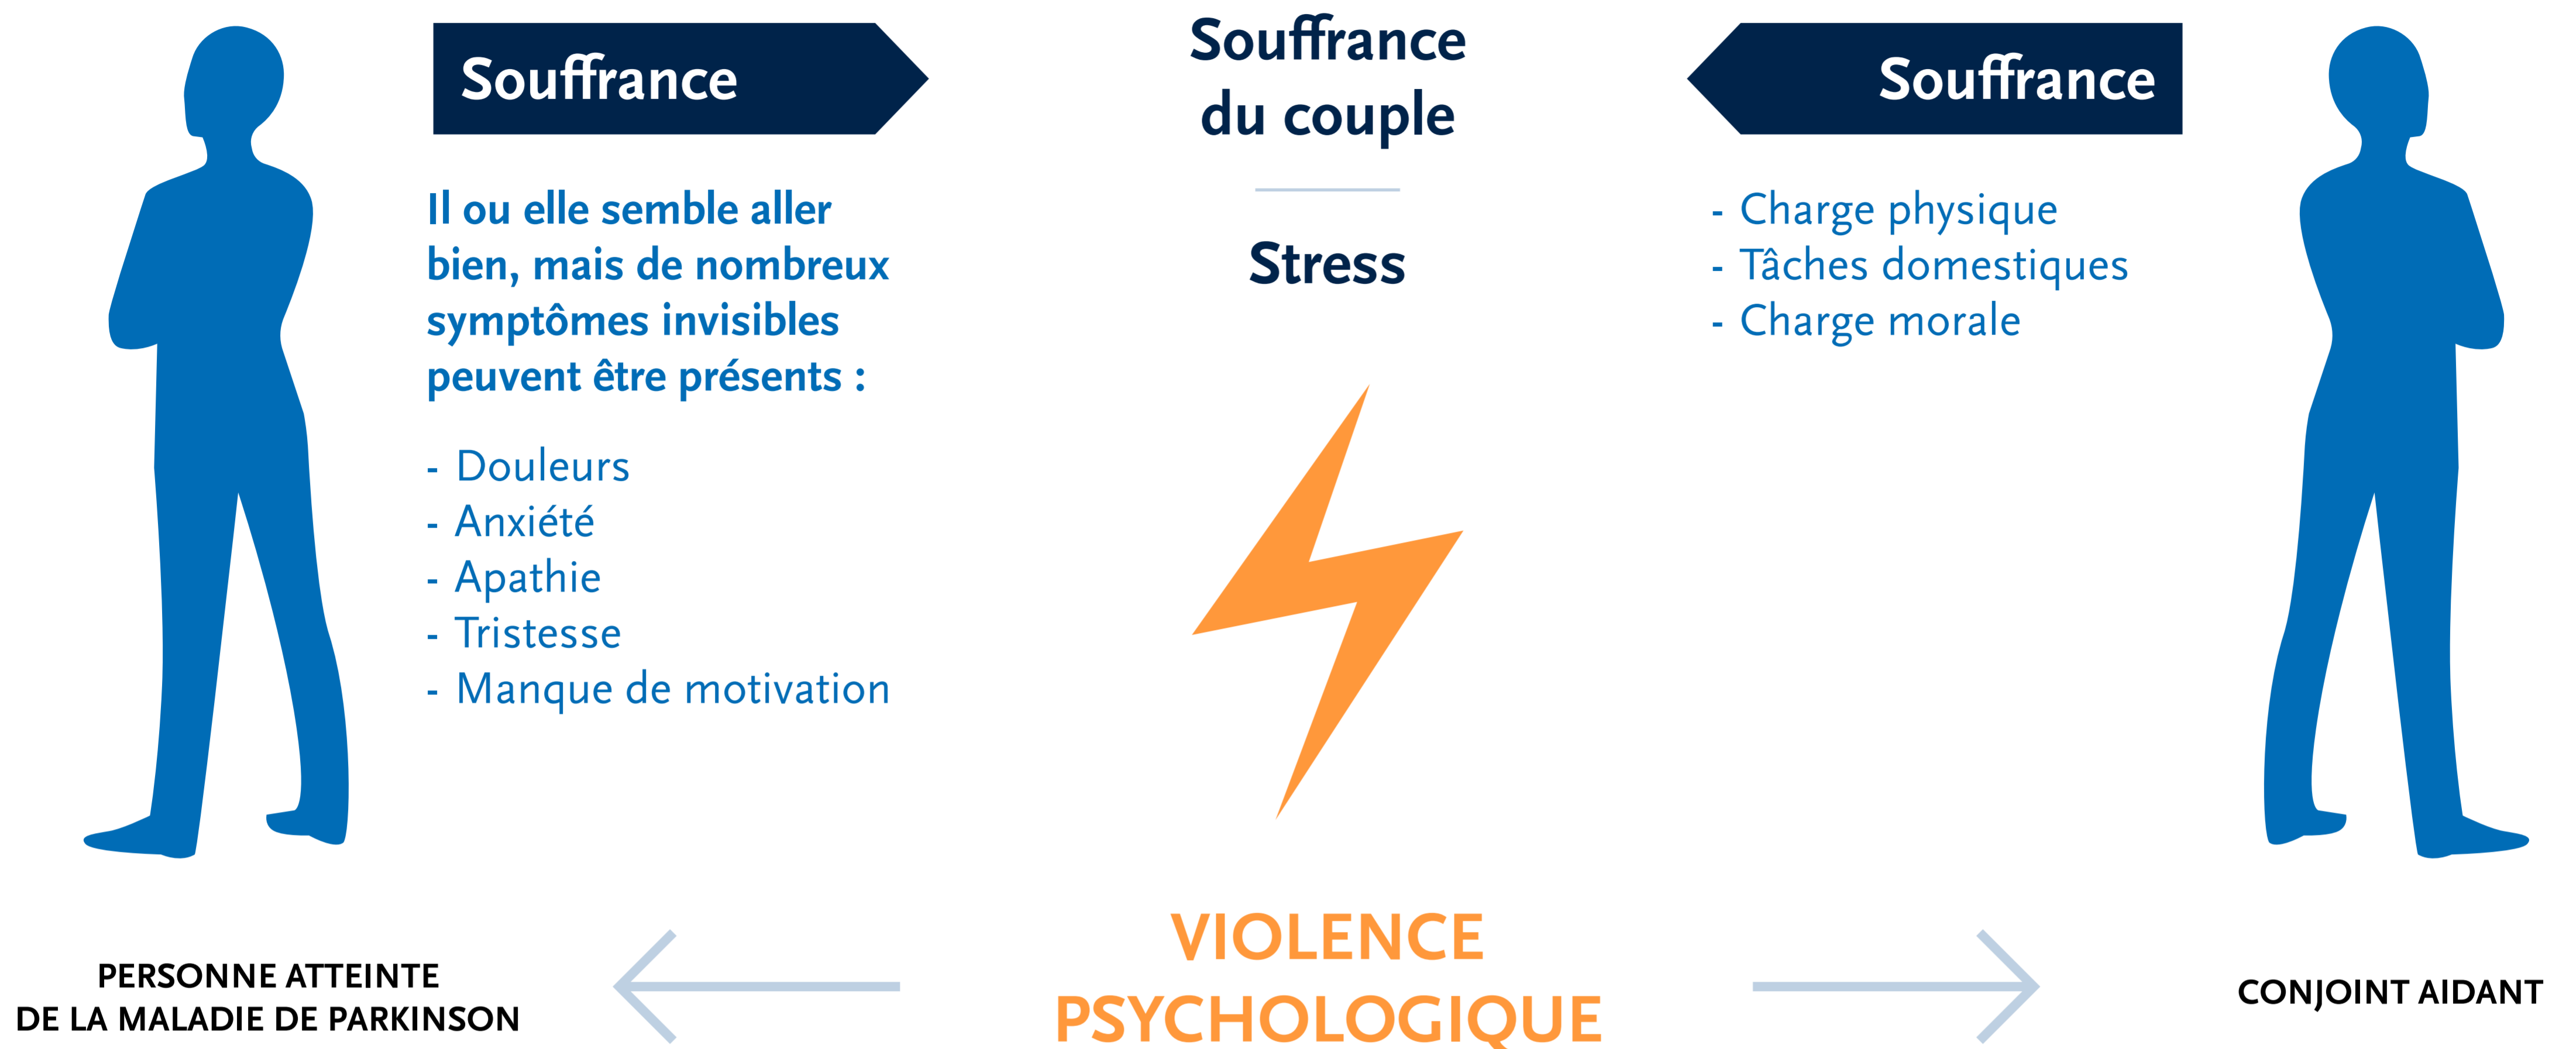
Souffrance

Il ou elle semble aller bien, mais de nombreux symptômes invisibles peuvent être présents :

- Douleurs
- Anxiété
- Apathie
- Tristesse
- Manque de motivation

Souffrance du couple

Stress

Souffrance

- Charge physique
- Tâches domestiques
- Charge morale

PERSONNE ATTEINTE DE LA MALADIE DE PARKINSON

VIOLENCE PSYCHOLOGIQUE

CONJOINT AIDANT